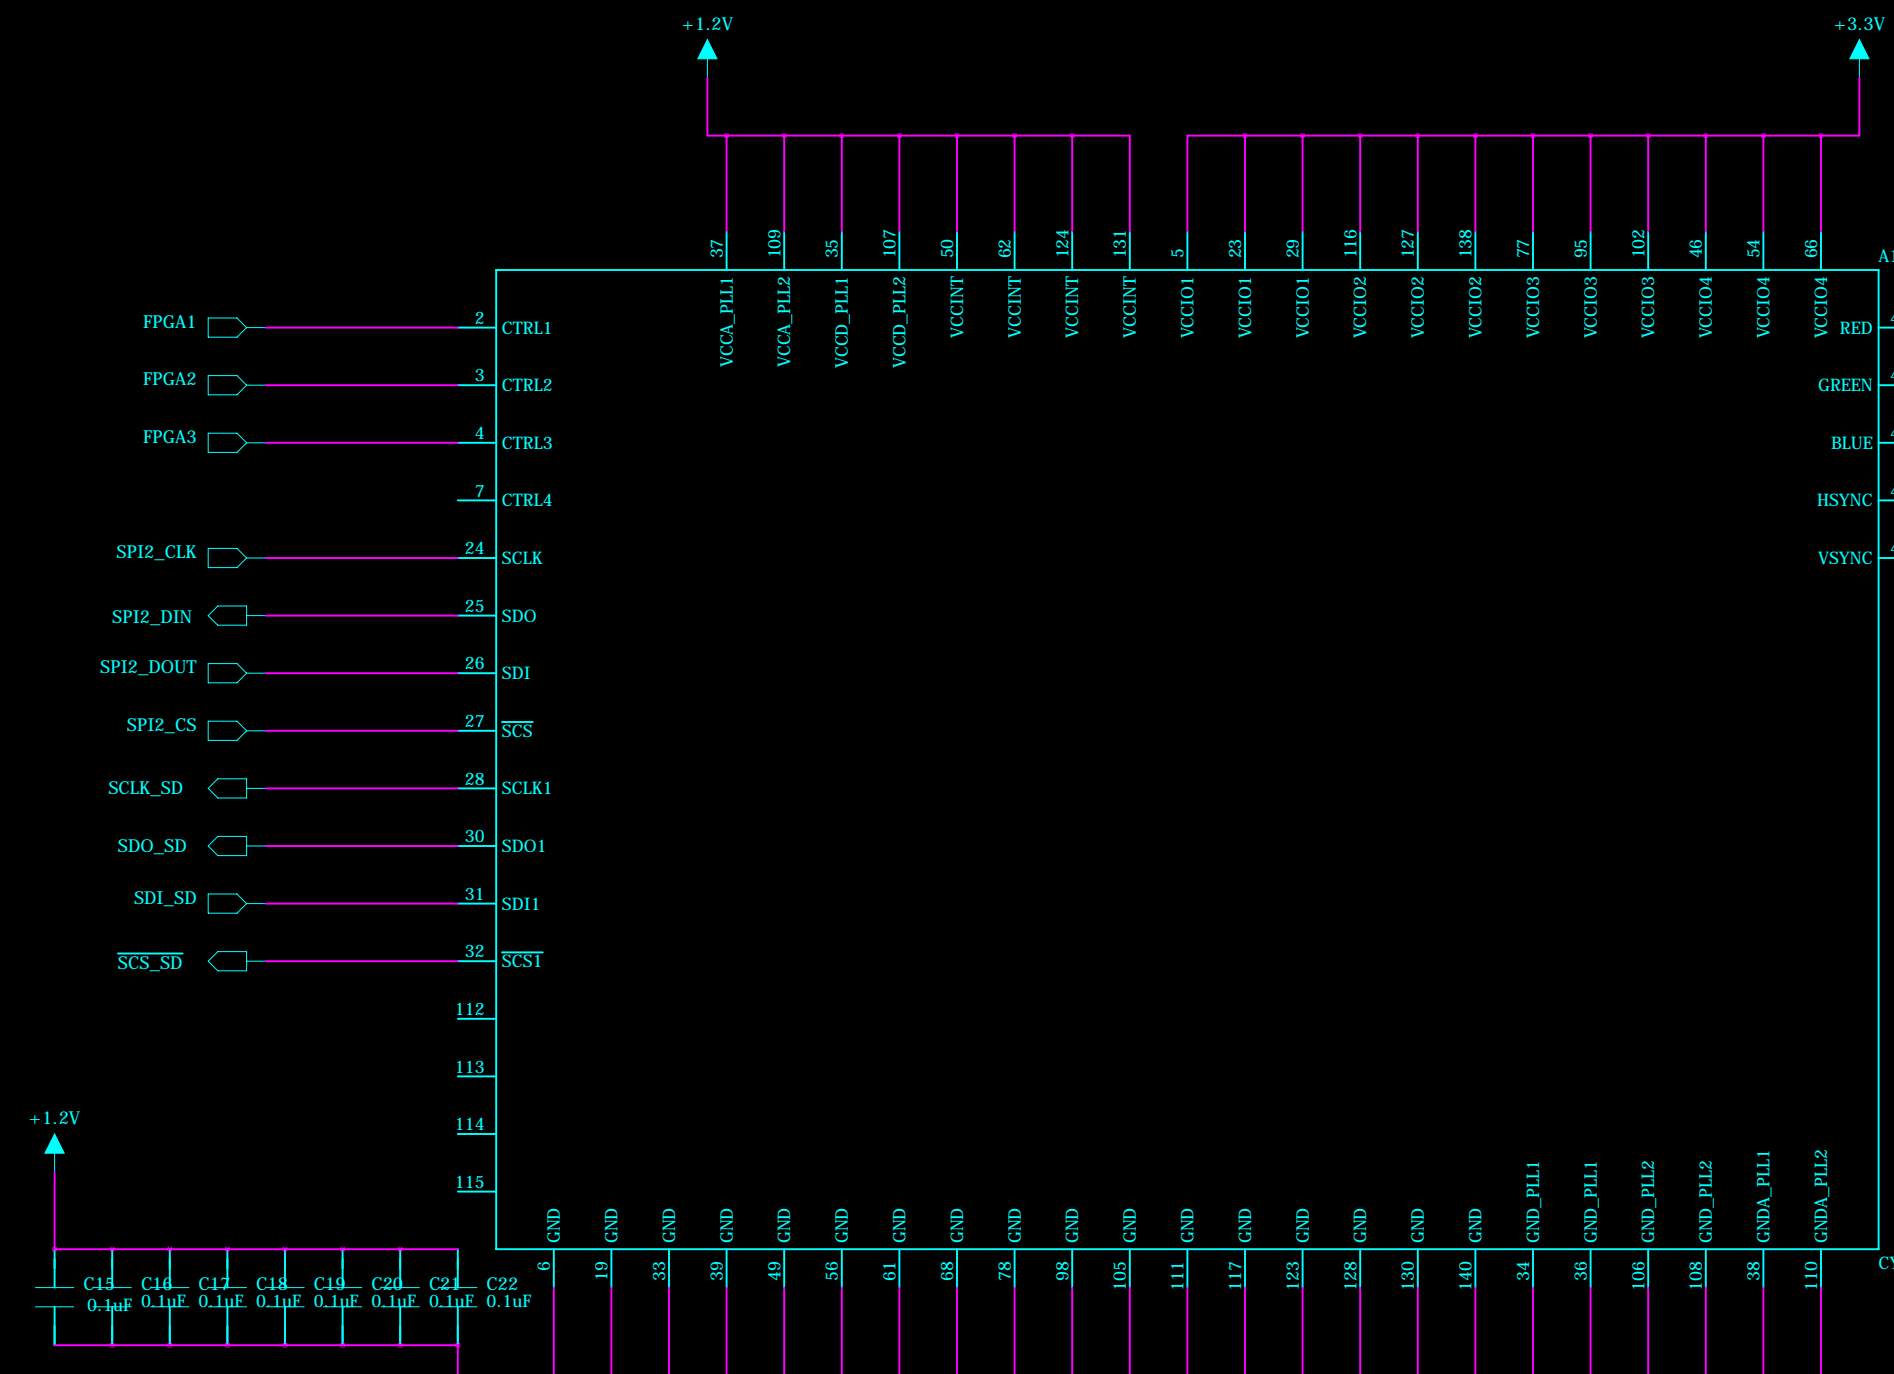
+1.2V

+3.3V

37 109 35 107 50 62 124 131 5 23 29 116 127 138 77 95 102 46 54 66

A1

VCCA_PLL1 VCCA_PLL2 VCCD_PLL1 VCCD_PLL2 VCCINT VCCINT VCCINT VCCINT VCCIO1 VCCIO1 VCCIO1 VCCIO2 VCCIO2 VCCIO2 VCCIO3 VCCIO3 VCCIO3 VCCIO4 VCCIO4 VCCIO4

FPGA1 2 CTRL1
FPGA2 3 CTRL2
FPGA3 4 CTRL3
7 CTRL4
SPI2_CLK 24 SCLK
SPI2_DIN 25 SDO
SPI2_DOUT 26 SDI
SPI2_CS 27 $\overline{SCS}$
SCLK_SD 28 SCLK1
SDO_SD 30 SDO1
SDI_SD 31 SDI1
$\overline{SCS\_SD}$ 32 $\overline{SCS1}$
112
113
114
115

RED
GREEN
BLUE
HSYNC
VSYNC

+1.2V

C15 0.1uF C16 0.1uF C17 0.1uF C18 0.1uF C19 0.1uF C20 0.1uF C21 0.1uF C22 0.1uF

GND GND GND GND GND GND GND GND GND GND GND GND GND GND GND GND GND GND_PLL1 GND_PLL1 GND_PLL2 GND_PLL2 GNDA_PLL1 GNDA_PLL2

6 19 33 39 49 56 61 68 78 98 105 111 117 123 128 130 140 34 36 106 108 38 110

CY